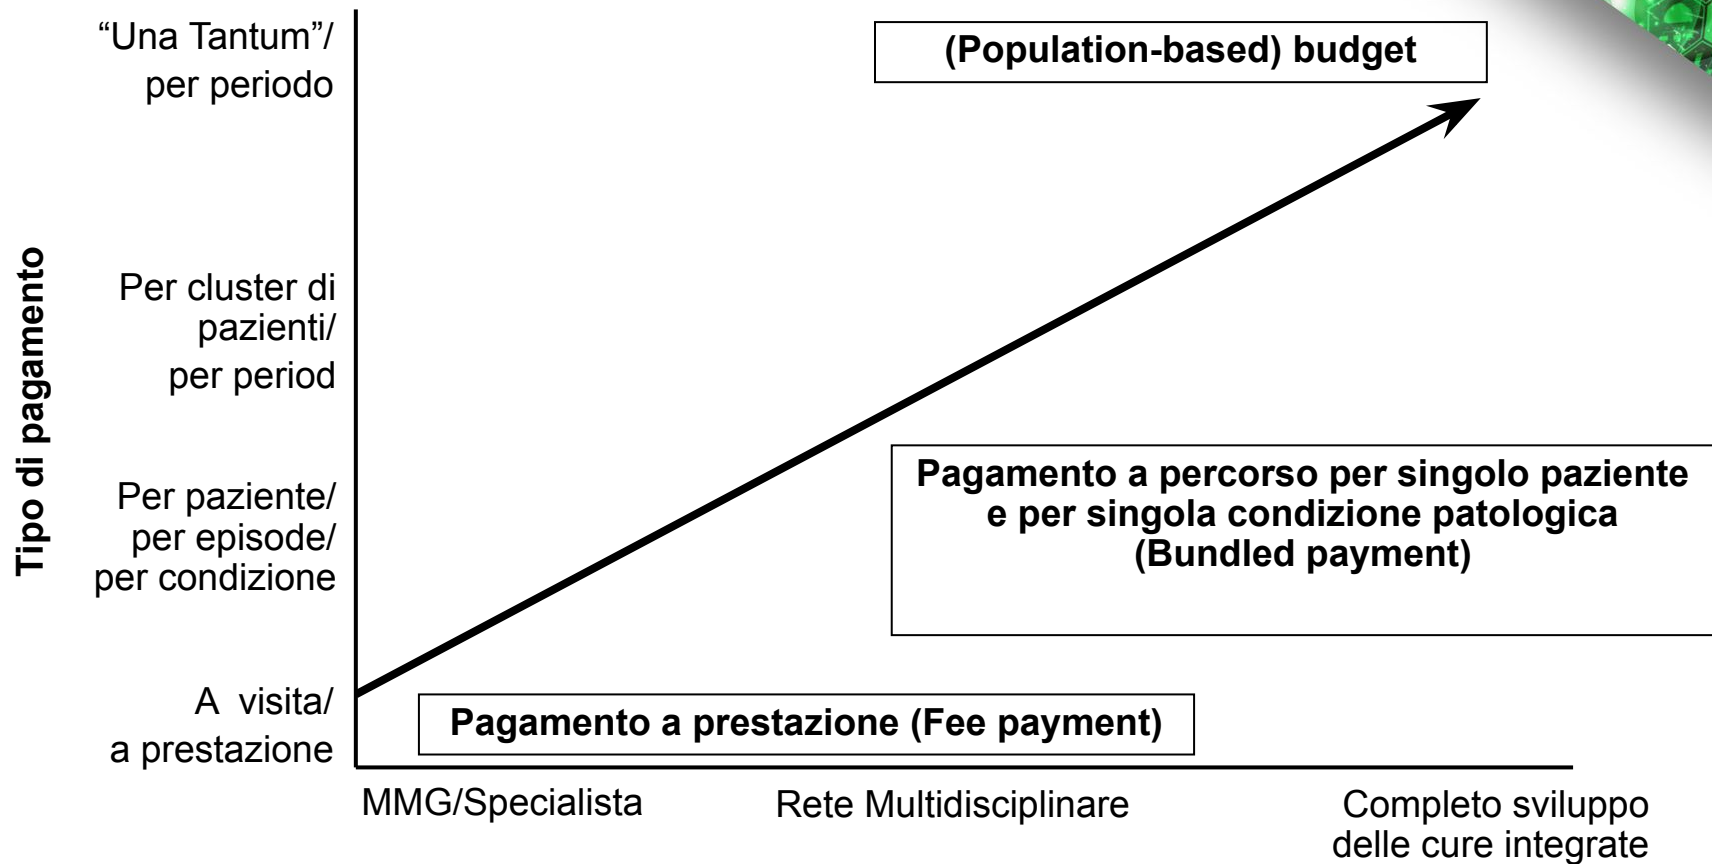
Tipo di pagamento

“Una Tantum”/ per periodo

Per cluster di pazienti/ per period

Per paziente/ per episode/ per condizione

A visita/ a prestazione

(Population-based) budget

Pagamento a percorso per singolo paziente e per singola condizione patologica (Bundled payment)

Pagamento a prestazione (Fee payment)

MMG/Specialista

Rete Multidisciplinare

Completo sviluppo delle cure integrate